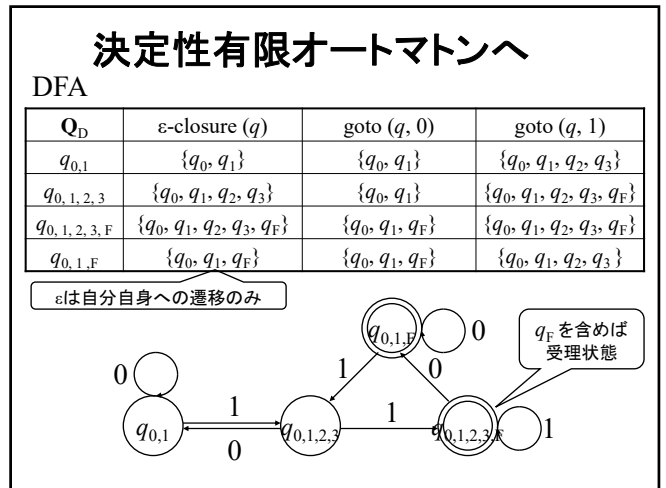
決定性有限オートマトンへ

DFA

| $\mathbf{Q}_D$ | ε-closure ($q$) | goto ($q$, 0) | goto ($q$, 1) |
|---|---|---|---|
| $q_{0,1}$ | $\{q_0, q_1\}$ | $\{q_0, q_1\}$ | $\{q_0, q_1, q_2, q_3\}$ |
| $q_{0,1,2,3}$ | $\{q_0, q_1, q_2, q_3\}$ | $\{q_0, q_1\}$ | $\{q_0, q_1, q_2, q_3, q_F\}$ |
| $q_{0,1,2,3,F}$ | $\{q_0, q_1, q_2, q_3, q_F\}$ | $\{q_0, q_1, q_F\}$ | $\{q_0, q_1, q_2, q_3, q_F\}$ |
| $q_{0,1,F}$ | $\{q_0, q_1, q_F\}$ | $\{q_0, q_1, q_F\}$ | $\{q_0, q_1, q_2, q_3\}$ |

εは自分自身への遷移のみ

$q_F$ を含めば受理状態

$q_{0,1,F}$ 0 1 0 0 $q_{0,1}$ 1 0 $q_{0,1,2,3}$ 1 $q_{0,1,2,3,F}$ 1